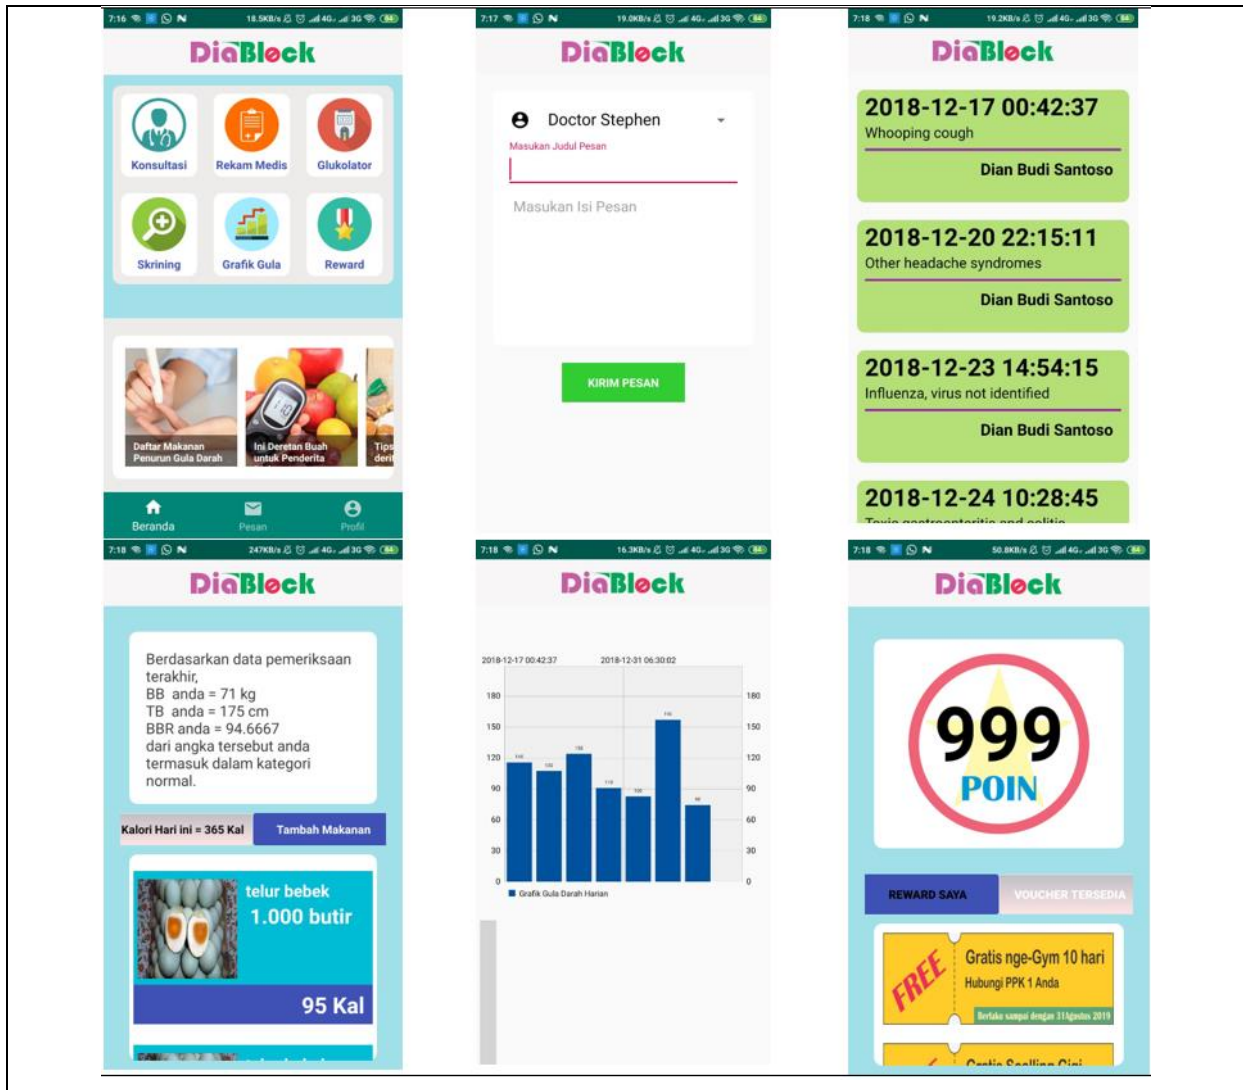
7:16 18.5KB/s 4G 3G 84

DiaBlock

Konsultasi
Rekam Medis
Glukolator
Skrining
Grafik Gula
Reward

Daftar Makanan Penurun Gula Darah
Ini Deretan Buah untuk Penderita
Tips deri

Beranda
Pesan
Profil

7:17 19.0KB/s 4G 3G 84

DiaBlock

Doctor Stephen
Masukan Judul Pesan
Masukan Isi Pesan

KIRIM PESAN

7:18 19.2KB/s 4G 3G 84

DiaBlock

2018-12-17 00:42:37
Whooping cough
Dian Budi Santoso

2018-12-20 22:15:11
Other headache syndromes
Dian Budi Santoso

2018-12-23 14:54:15
Influenza, virus not identified
Dian Budi Santoso

2018-12-24 10:28:45
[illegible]

7:18 247KB/s 4G 3G 84

DiaBlock

Berdasarkan data pemeriksaan terakhir,
BB anda = 71 kg
TB anda = 175 cm
BBR anda = 94.6667
dari angka tersebut anda termasuk dalam kategori normal.

Kalori Hari ini = 365 Kal
Tambah Makanan

telur bebek
1.000 butir
95 Kal

7:18 16.3KB/s 4G 3G 84

DiaBlock

2018-12-17 00:42:37
2018-12-31 06:30:02
180
150
120
90
60
30
0
Grafik Gula Darah Harian

7:18 50.8KB/s 4G 3G 84

DiaBlock

999
POIN

REWARD SAYA
VOUCHER TERSEDIA

FREE
Gratis nge-Gym 10 hari
Hubungi PPK 1 Anda
Berlaku sampai dengan 31Agustus 2019

Gratis Scalling Gigi